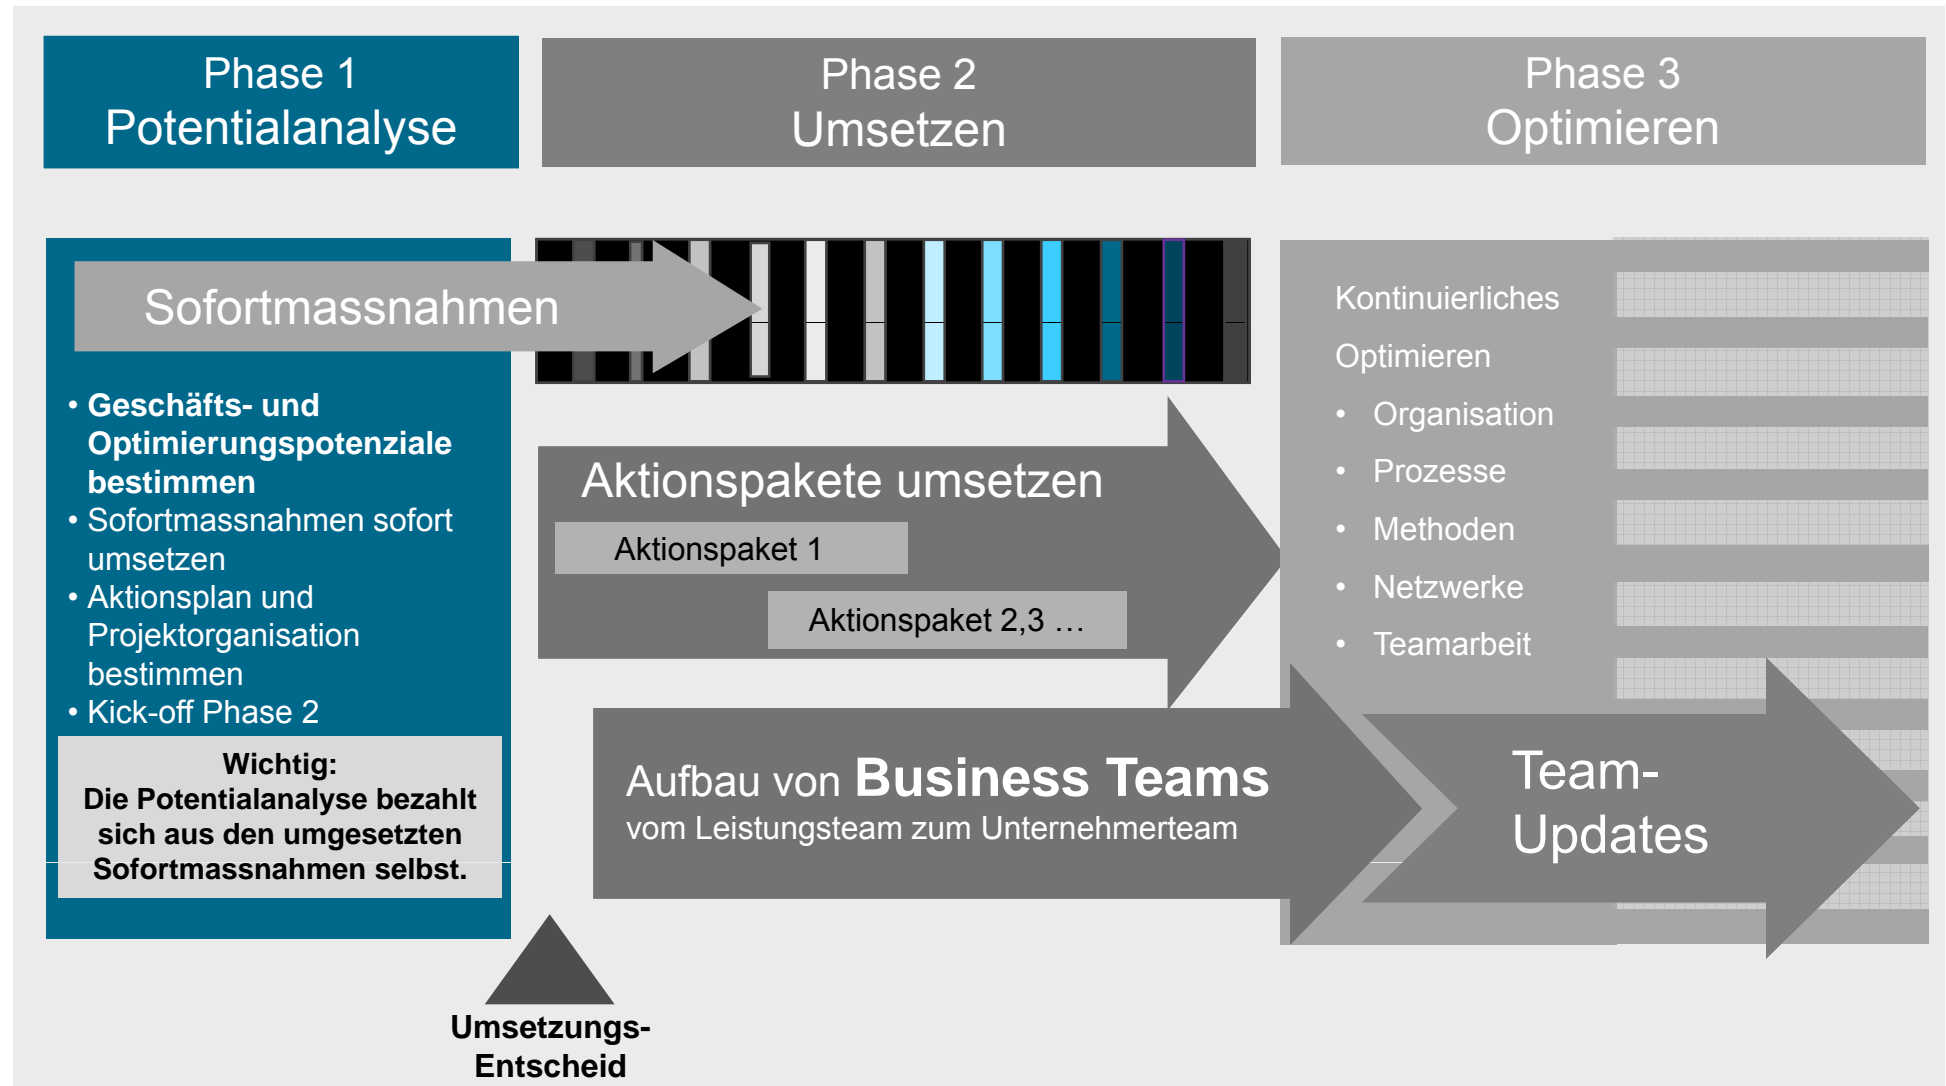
Phase 1
Potentialanalyse

Phase 2
Umsetzen

Phase 3
Optimieren

Sofortmassnahmen

• Geschäfts- und Optimierungspotenziale bestimmen
• Sofortmassnahmen sofort umsetzen
• Aktionsplan und Projektorganisation bestimmen
• Kick-off Phase 2

Wichtig:
Die Potentialanalyse bezahlt sich aus den umgesetzten Sofortmassnahmen selbst.

Aktionspakete umsetzen

Aktionspaket 1

Aktionspaket 2,3 …

Kontinuierliches Optimieren
• Organisation
• Prozesse
• Methoden
• Netzwerke
• Teamarbeit

Aufbau von Business Teams
vom Leistungsteam zum Unternehmerteam

Team-Updates

Umsetzungs-Entscheid